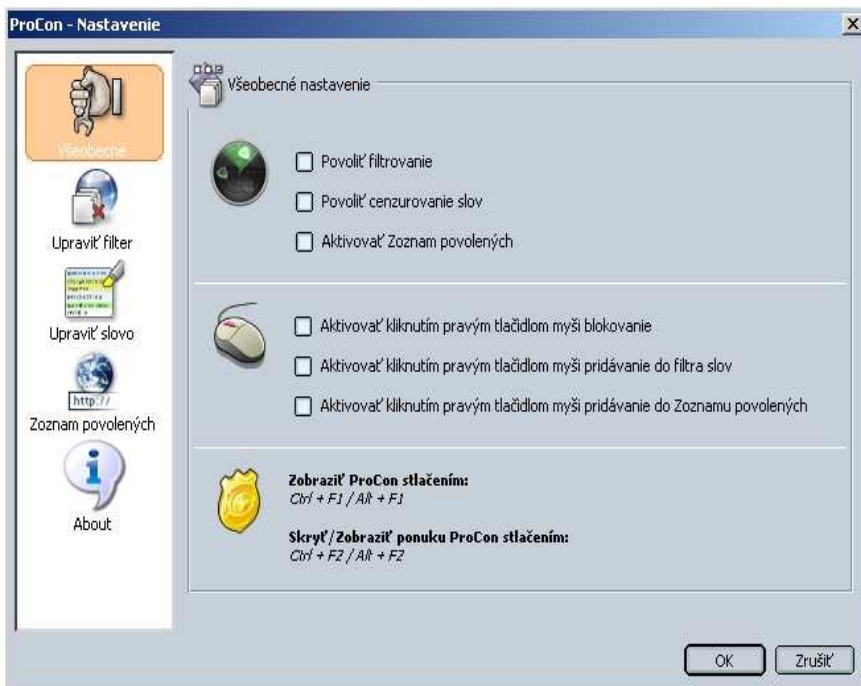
ProCon - Nastavenie

Všeobecné

Upraviť filter

Upraviť slovo

http://

Zoznam povolených

About

Všeobecné nastavenie

Povoliť filtrovanie

Povoliť cenzurovanie slov

Aktivovať Zoznam povolených

Aktivovať kliknutím pravým tlačidlom myši blokovanie

Aktivovať kliknutím pravým tlačidlom myši pridávanie do filtra slov

Aktivovať kliknutím pravým tlačidlom myši pridávanie do Zoznamu povolených

Zobraziť ProCon stlačením:
Ctrl + F1 / Alt + F1

Skryť/Zobraziť ponuku ProCon stlačením:
Ctrl + F2 / Alt + F2

OK

Zrušiť